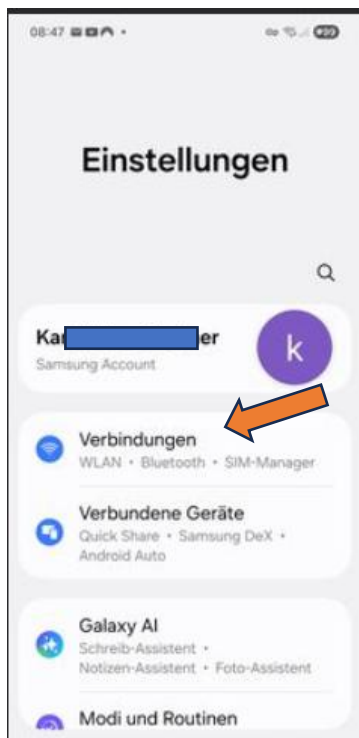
08:47

Einstellungen

Ka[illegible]er
Samsung Account

k

Verbindungen
WLAN • Bluetooth • SIM-Manager

Verbundene Geräte
Quick Share • Samsung DeX • Android Auto

Galaxy AI
Schreib-Assistent • Notizen-Assistent • Foto-Assistent

Modi und Routinen